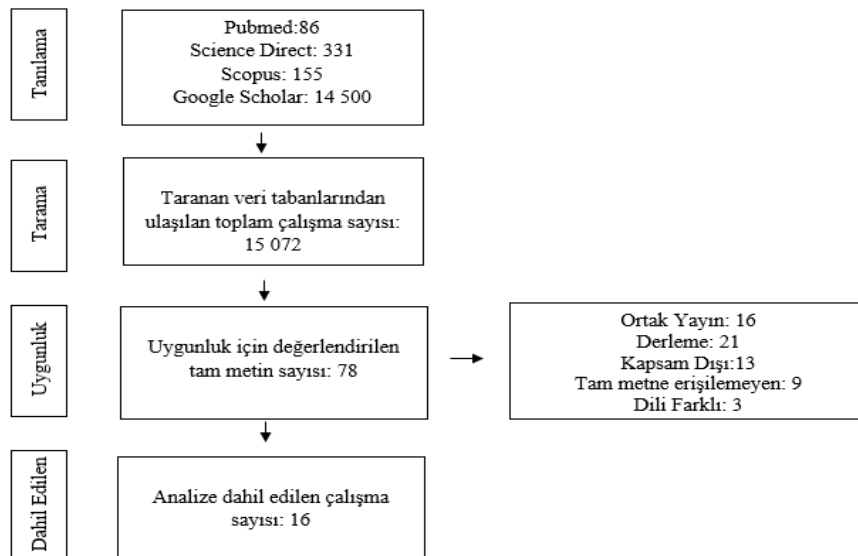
Tanılama

Pubmed:86
Science Direct: 331
Scopus: 155
Google Scholar: 14 500

Tarama

Taranan veri tabanlarından ulaşılan toplam çalışma sayısı: 15 072

Uygunluk

Uygunluk için değerlendirilen tam metin sayısı: 78

Ortak Yayın: 16
Derleme: 21
Kapsam Dışı:13
Tam metne erişilemeyen: 9
Dili Farklı: 3

Dahil Edilen

Analize dahil edilen çalışma sayısı: 16